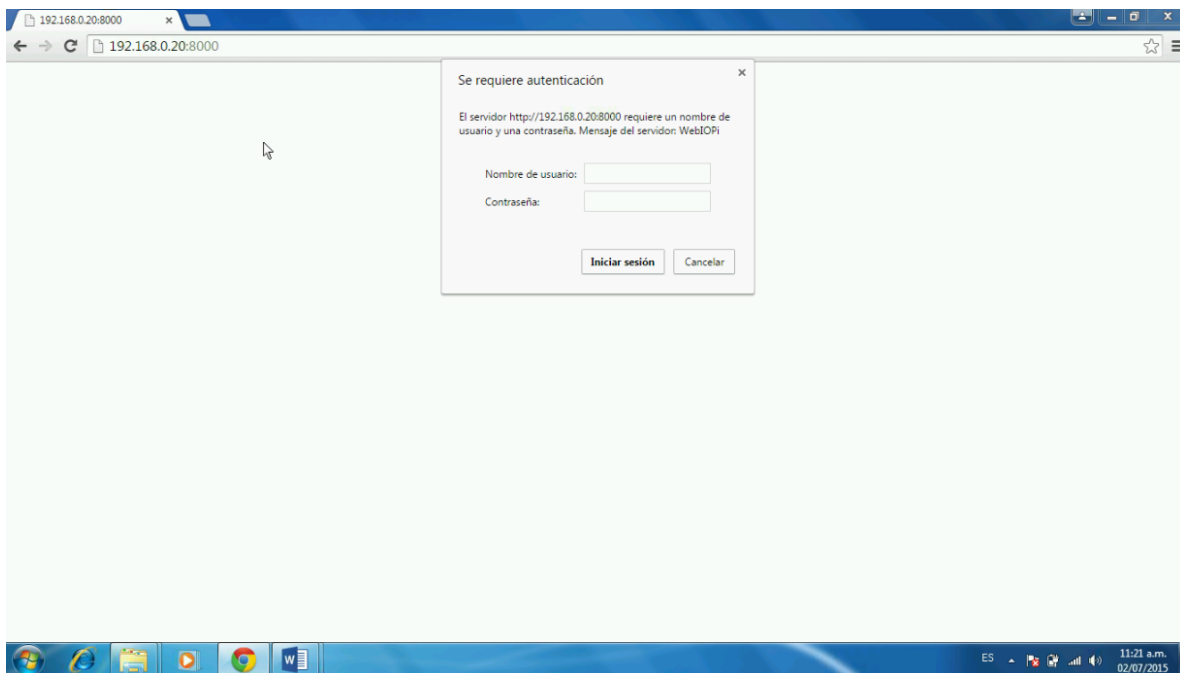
192.168.0.20:8000 ×

192.168.0.20:8000

Se requiere autenticación ×

El servidor http://192.168.0.20:8000 requiere un nombre de usuario y una contraseña. Mensaje del servidor: WebIOPi

Nombre de usuario:

Contraseña:

Iniciar sesión Cancelar

ES 11:21 a.m. 02/07/2015